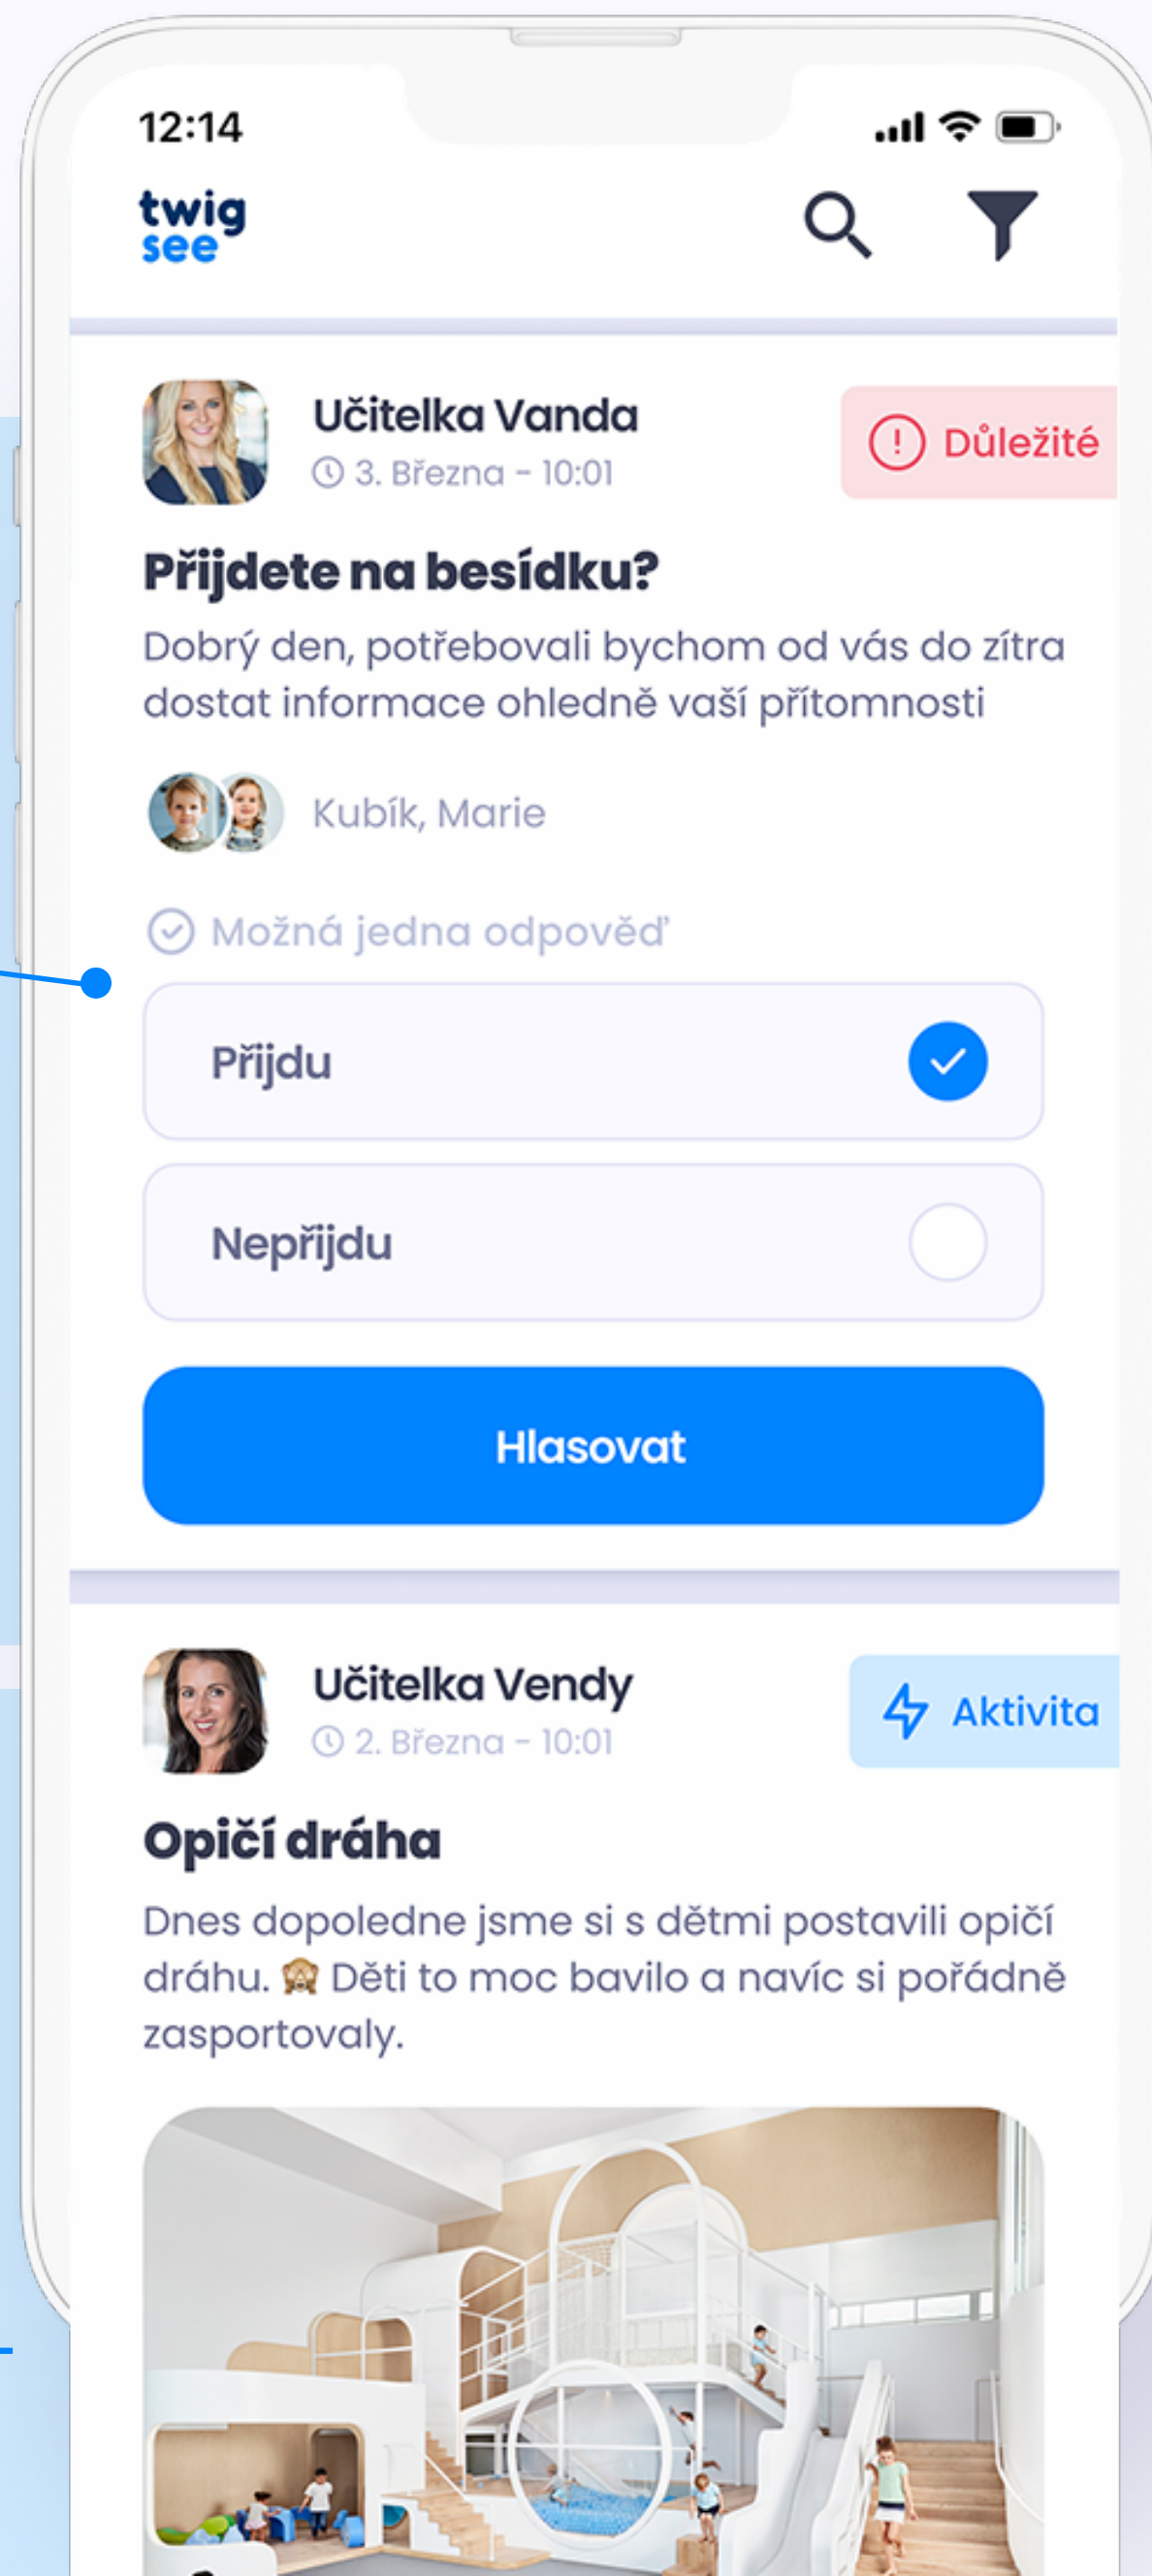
12:14

twig see

Učitelka Vanda
3. Března - 10:01

Důležité

Přijdete na besídku?

Dobrý den, potřebovali bychom od vás do zítra dostat informace ohledně vaší přítomnosti

Kubík, Marie

Možná jedna odpověď

Přijdu

Nepřijdu

Hlasovat

Učitelka Vendy
2. Března - 10:01

Aktivita

Opičí dráha

Dnes dopoledne jsme si s dětmi postavili opičí dráhu. 🙈 Děti to moc bavilo a navíc si pořádně zasportovaly.